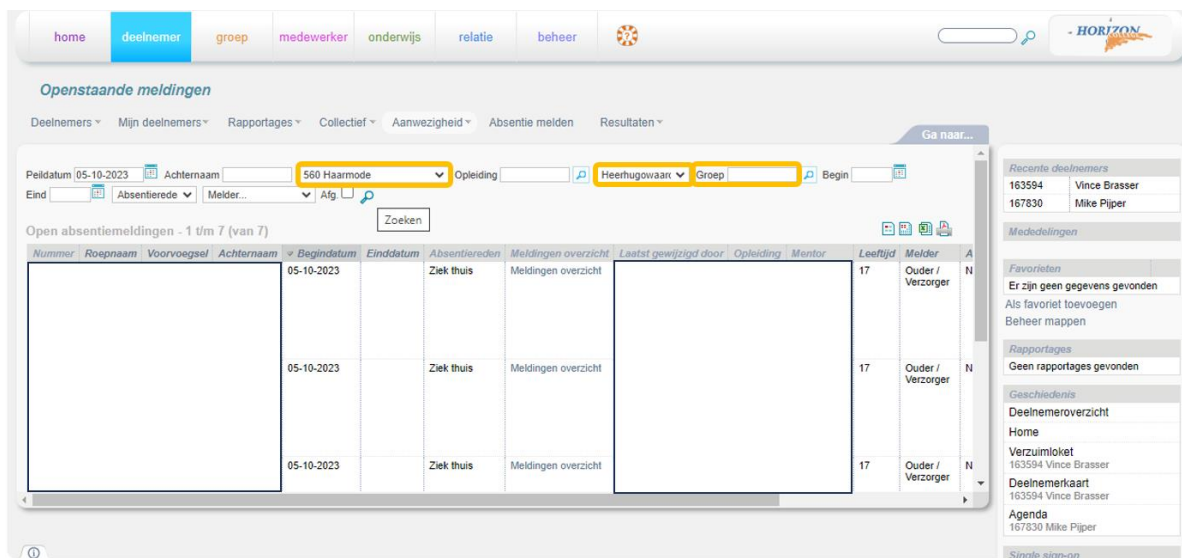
home deelnemer groep medewerker onderwijs relatie beheer

HORIZON

Openstaande meldingen

Deelnemers ▾ Mijn deelnemers ▾ Rapportages ▾ Collectief ▾ Aanwezigheid ▾ Absentie melden Resultaten ▾

Ga naar...

Peildatum 05-10-2023 Achternaam 560 Haarmode Opleiding Heerhugowaard Groep Begin
Eind Absentierede Melder... Afg.

Zoeken

Open absentiemeldingen - 1 t/m 7 (van 7)

| Nummer | Roepnaam | Voorvoegsel | Achternaam | Begindatum | Einddatum | Absentiereden | Meldingen overzicht | Laatst gewijzigd door | Opleiding | Mentor | Leeftijd | Melder | A |
|---|---|---|---|---|---|---|---|---|---|---|---|---|---|
| | | | | 05-10-2023 | | Ziek thuis | Meldingen overzicht | | | | 17 | Ouder / Verzorger | N |
| | | | | 05-10-2023 | | Ziek thuis | Meldingen overzicht | | | | 17 | Ouder / Verzorger | N |
| | | | | 05-10-2023 | | Ziek thuis | Meldingen overzicht | | | | 17 | Ouder / Verzorger | N |

Recente deelnemers
163594 Vince Brasser
167830 Mike Pijper

Mededelingen

Favorieten
Er zijn geen gegevens gevonden
Als favoriet toevoegen
Beheer mappen

Rapportages
Geen rapportages gevonden

Geschiedenis
Deelnemeroverzicht
Home
Verzuimloket
163594 Vince Brasser
Deelnemerkaart
163594 Vince Brasser
Agenda
167830 Mike Pijper

Single sign-on